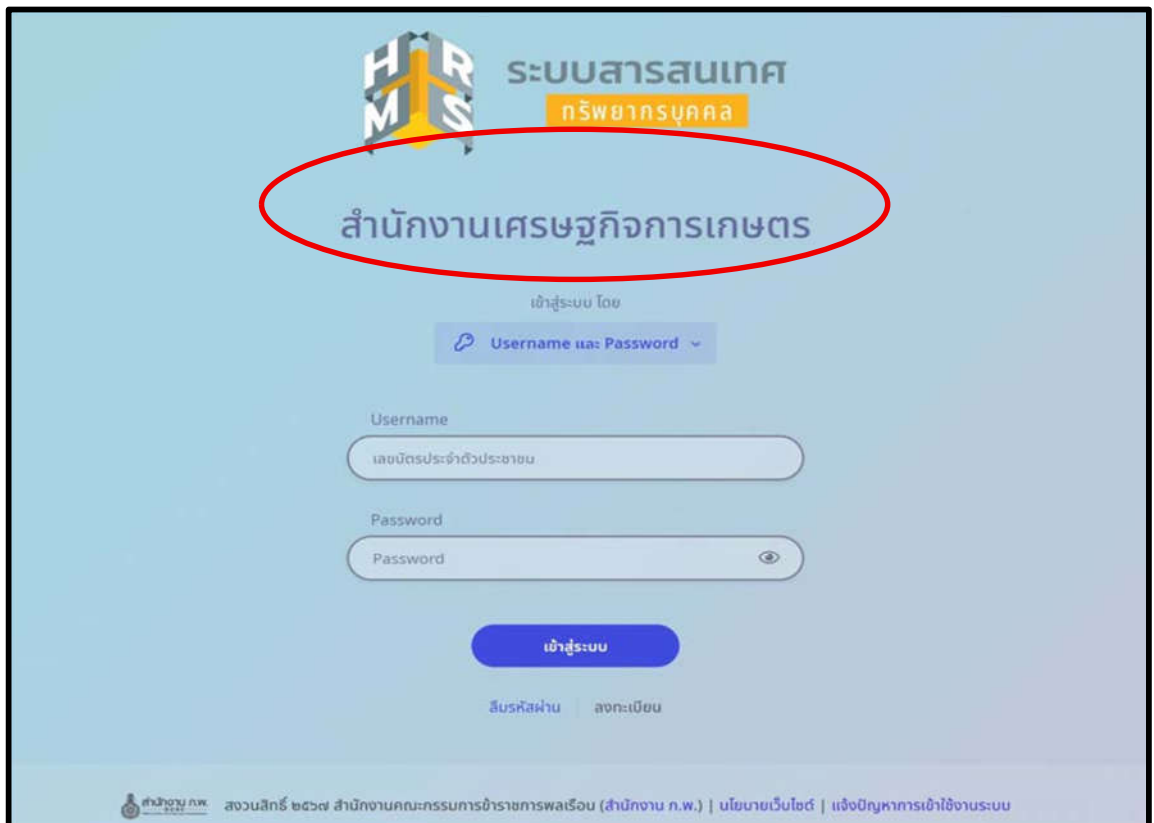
HRMS
ระบบสารสนเทศ
ทรัพยากรบุคคล

สำนักงานเศรษฐกิจการเกษตร

เข้าสู่ระบบ โดย

Username และ Password

Username

เลขบัตรประจำตัวประชาชน

Password

Password

เข้าสู่ระบบ

ลืมรหัสผ่าน | ลงทะเบียน

สำนักงาน ก.พ. สงวนสิทธิ์ ๒๕๖๗ สำนักงานคณะกรรมการข้าราชการพลเรือน (สำนักงาน ก.พ.) | นโยบายเว็บไซต์ | แจ้งปัญหาการเข้าใช้งานระบบ